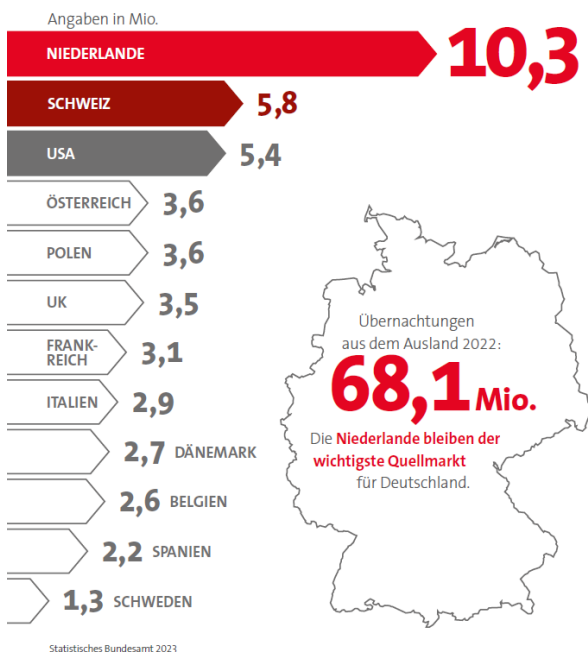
Angaben in Mio.

NIEDERLANDE 10,3

SCHWEIZ 5,8

USA 5,4

ÖSTERREICH 3,6

POLEN 3,6

UK 3,5

FRANKREICH 3,1

ITALIEN 2,9

2,7 DÄNEMARK

2,6 BELGIEN

2,2 SPANIEN

1,3 SCHWEDEN

Übernachtungen aus dem Ausland 2022:

68,1 Mio.

Die Niederlande bleiben der wichtigste Quellmarkt für Deutschland.

Statistisches Bundesamt 2023